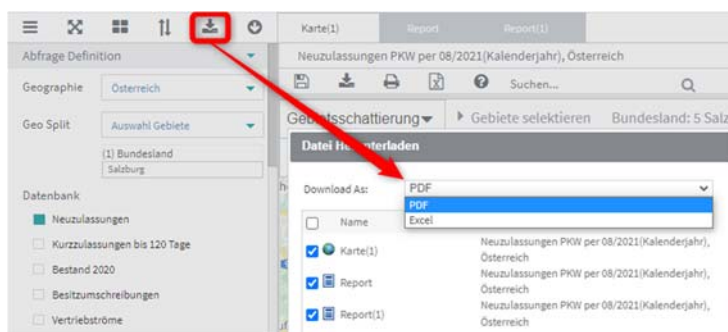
Karte(1) Report Report(1)

Abfrage Definition

Geographie Österreich

Geo Split Auswahl Gebiete

(1) Bundesland
Salzburg

Datenbank

Neuzulassungen

Kurzzulassungen bis 120 Tage

Bestand 2020

Besitzumschreibungen

Vertriebströme

Neuzulassungen PKW per 08/2021(Kalenderjahr), Österreich

Suchen...

Ge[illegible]tsschattierung ▸ Gebiete selektieren Bundesland: 5 Salz

Datei H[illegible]nterladen

Download As: PDF

PDF
Excel

Name

Karte(1) Neuzulassungen PKW per 08/2021(Kalenderjahr), Österreich

Report Neuzulassungen PKW per 08/2021(Kalenderjahr), Österreich

Report(1) Neuzulassungen PKW per 08/2021(Kalenderjahr), Österreich